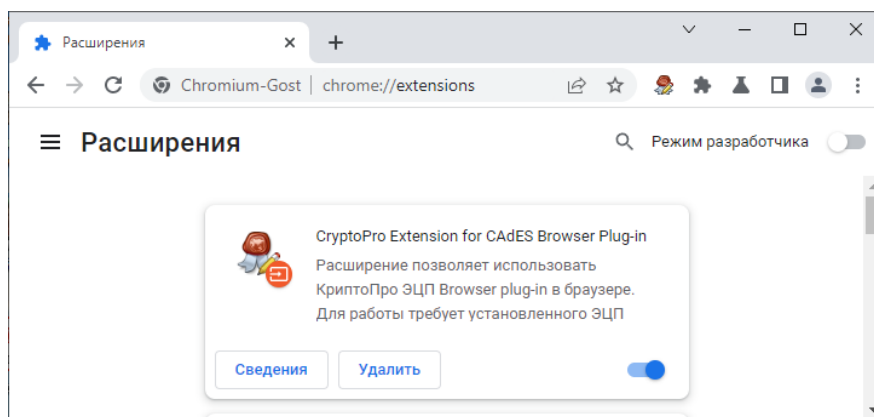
Расширения

Chromium-Gost | chrome://extensions

Расширения

Режим разработчика

CryptoPro Extension for CAdES Browser Plug-in

Расширение позволяет использовать КриптоПро ЭЦП Browser plug-in в браузере. Для работы требует установленного ЭЦП

Сведения

Удалить